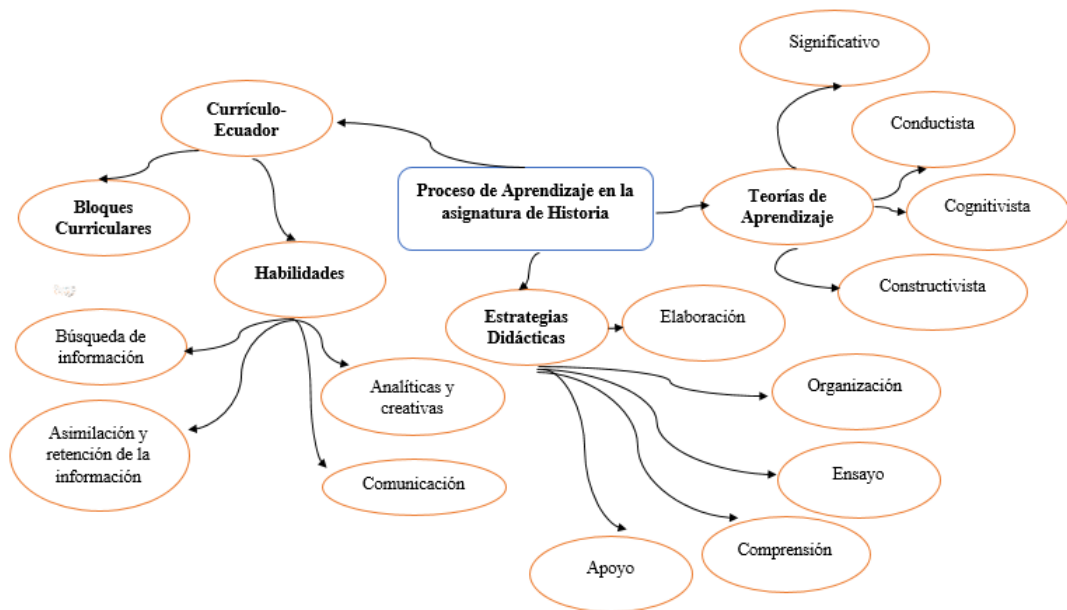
Proceso de Aprendizaje en la asignatura de Historia

Currículo-Ecuador

Bloques Curriculares

Habilidades

Búsqueda de información

Asimilación y retención de la información

Analíticas y creativas

Comunicación

Teorías de Aprendizaje

Significativo

Conductista

Cognitivista

Constructivista

Estrategias Didácticas

Elaboración

Organización

Ensayo

Comprensión

Apoyo